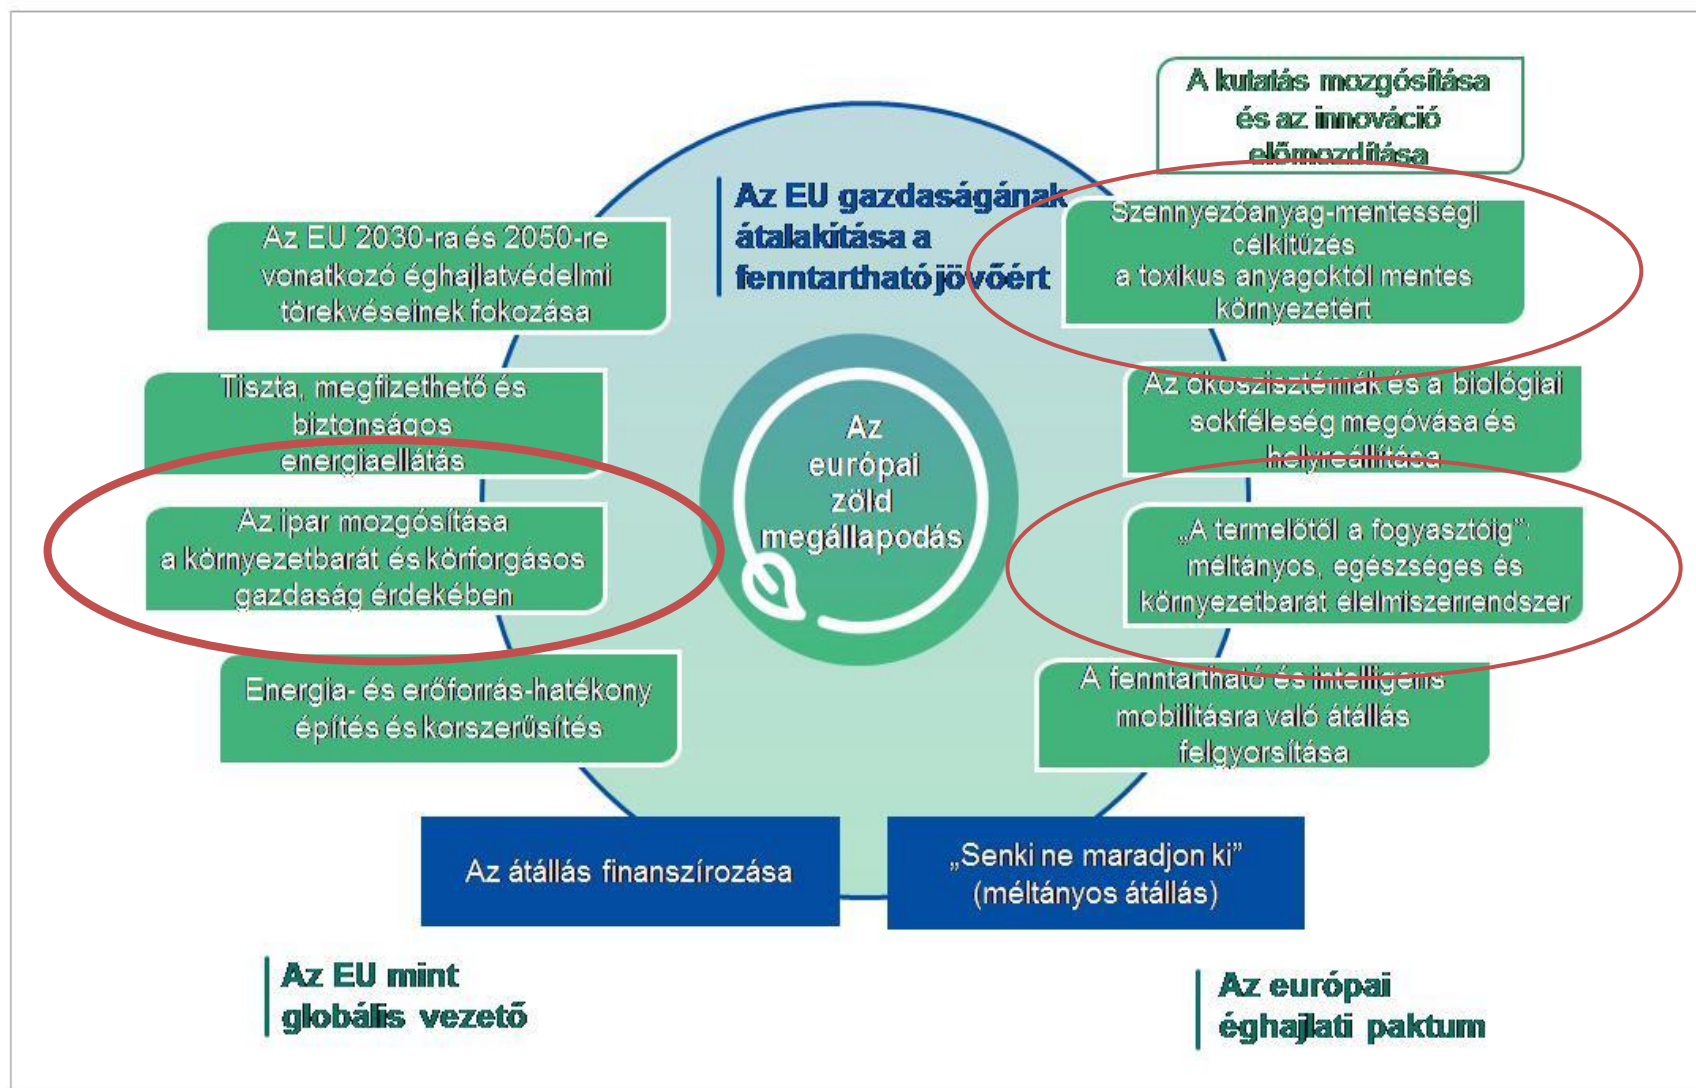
A kutatás mozgósítása és az innováció előmozdítása

Az EU gazdaságának átalakítása a fenntartható jövőért

Az EU 2030-ra és 2050-re vonatkozó éghajlatvédelmi törekvéseinek fokozása

Szennyezőanyag-mentességi célkitűzés a toxikus anyagoktól mentes környezetért

Tiszta, megfizethető és biztonságos energiaellátás

Az ökoszisztémák és a biológiai sokféleség megóvása és helyreállítása

Az európai zöld megállapodás

Az ipar mozgósítása a környezetbarát és körforgásos gazdaság érdekében

„A termelőtől a fogyasztóig”: méltányos, egészséges és környezetbarát élelmiszerrendszer

Energia- és erőforrás-hatékony építés és korszerűsítés

A fenntartható és intelligens mobilitásra való átállás felgyorsítása

Az átállás finanszírozása

„Senki ne maradjon ki” (méltányos átállás)

Az EU mint globális vezető

Az európai éghajlati paktum